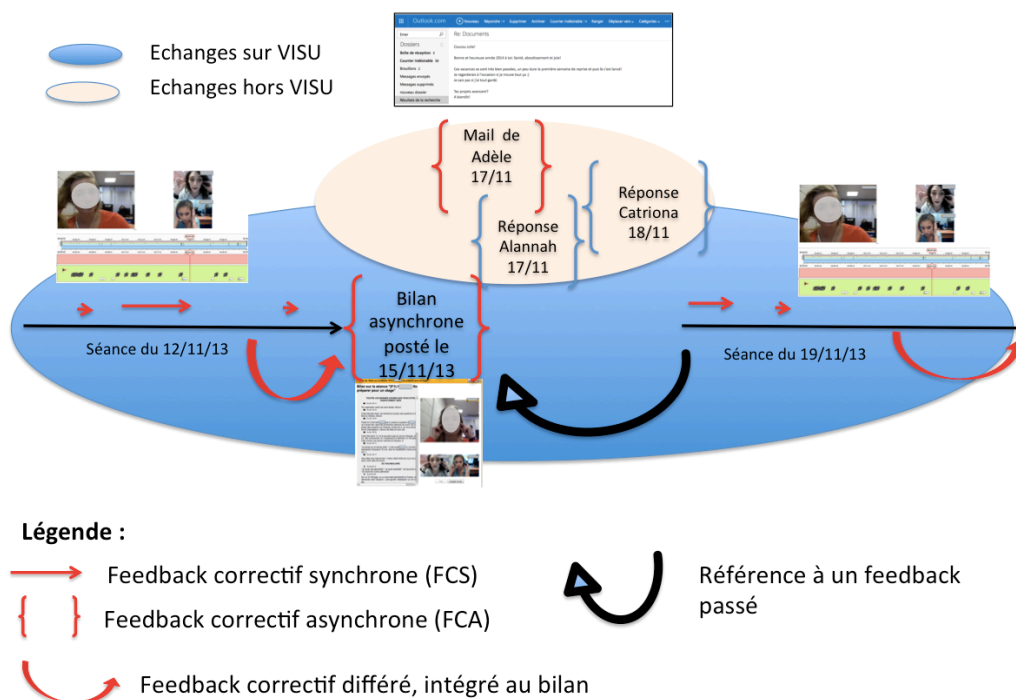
Echanges sur VISU

Echanges hors VISU

Outlook.com

Re: Documents

Dossiers

Mail de Adèle 17/11

Réponse Catriona 18/11

Réponse Alannah 17/11

Bilan asynchrone posté le 15/11/13

Séance du 12/11/13

Séance du 19/11/13

Légende :

Feedback correctif synchrone (FCS)

Feedback correctif asynchrone (FCA)

Feedback correctif différé, intégré au bilan

Référence à un feedback passé